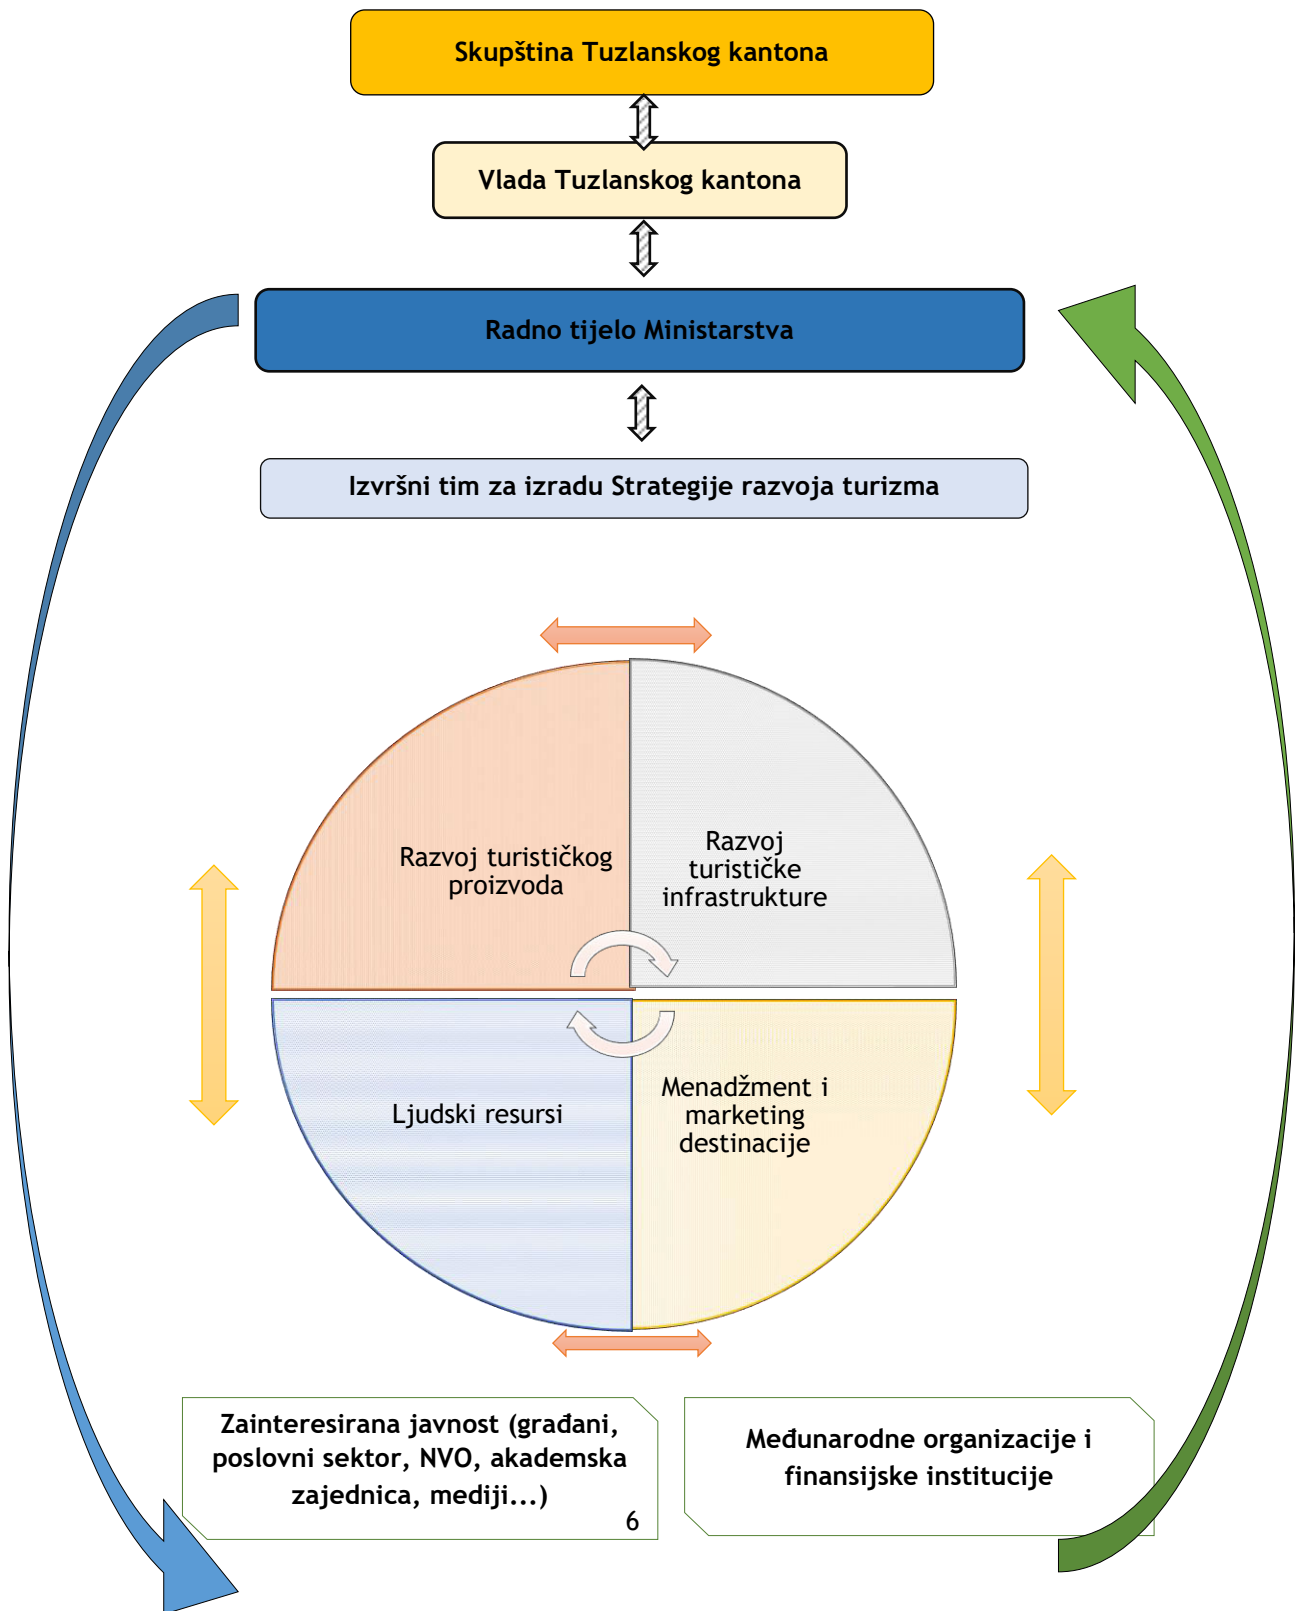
Skupština Tuzlanskog kantona

Vlada Tuzlanskog kantona

Radno tijelo Ministarstva

Izvršni tim za izradu Strategije razvoja turizma

Razvoj turističkog proizvoda

Razvoj turističke infrastrukture

Ljudski resursi

Menadžment i marketing destinacije

Zainteresirana javnost (građani, poslovni sektor, NVO, akademska zajednica, mediji...)

6

Međunarodne organizacije i finansijske institucije